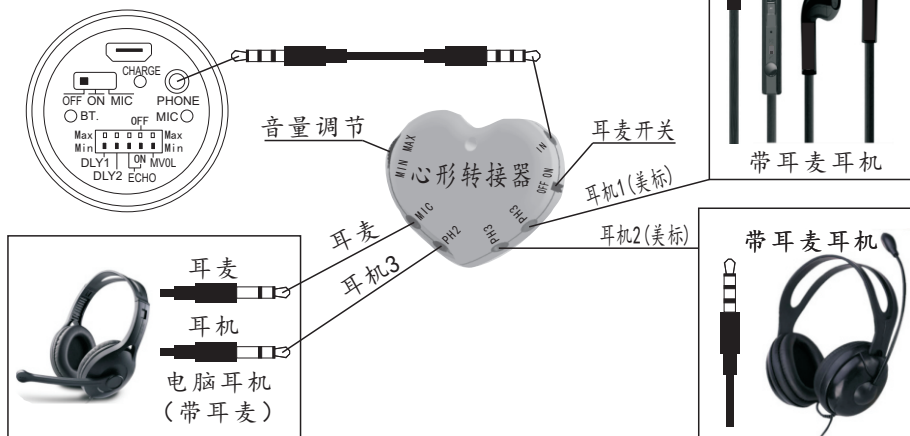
CHARGE
OFF ON MIC
BT.
PHONE
MIC
Max
Min
OFF
Max
Min
DLY1
DLY2
ON
MVOL
ECHO

音量调节
MIN MAX
心形转接器
IN
耳麦开关
OFF ON
耳机1(美标)
PH3
PH3
耳机2(美标)
MIC
PH2
耳麦
耳机3
耳麦
耳机
电脑耳机
(带耳麦)
带耳麦耳机
带耳麦耳机